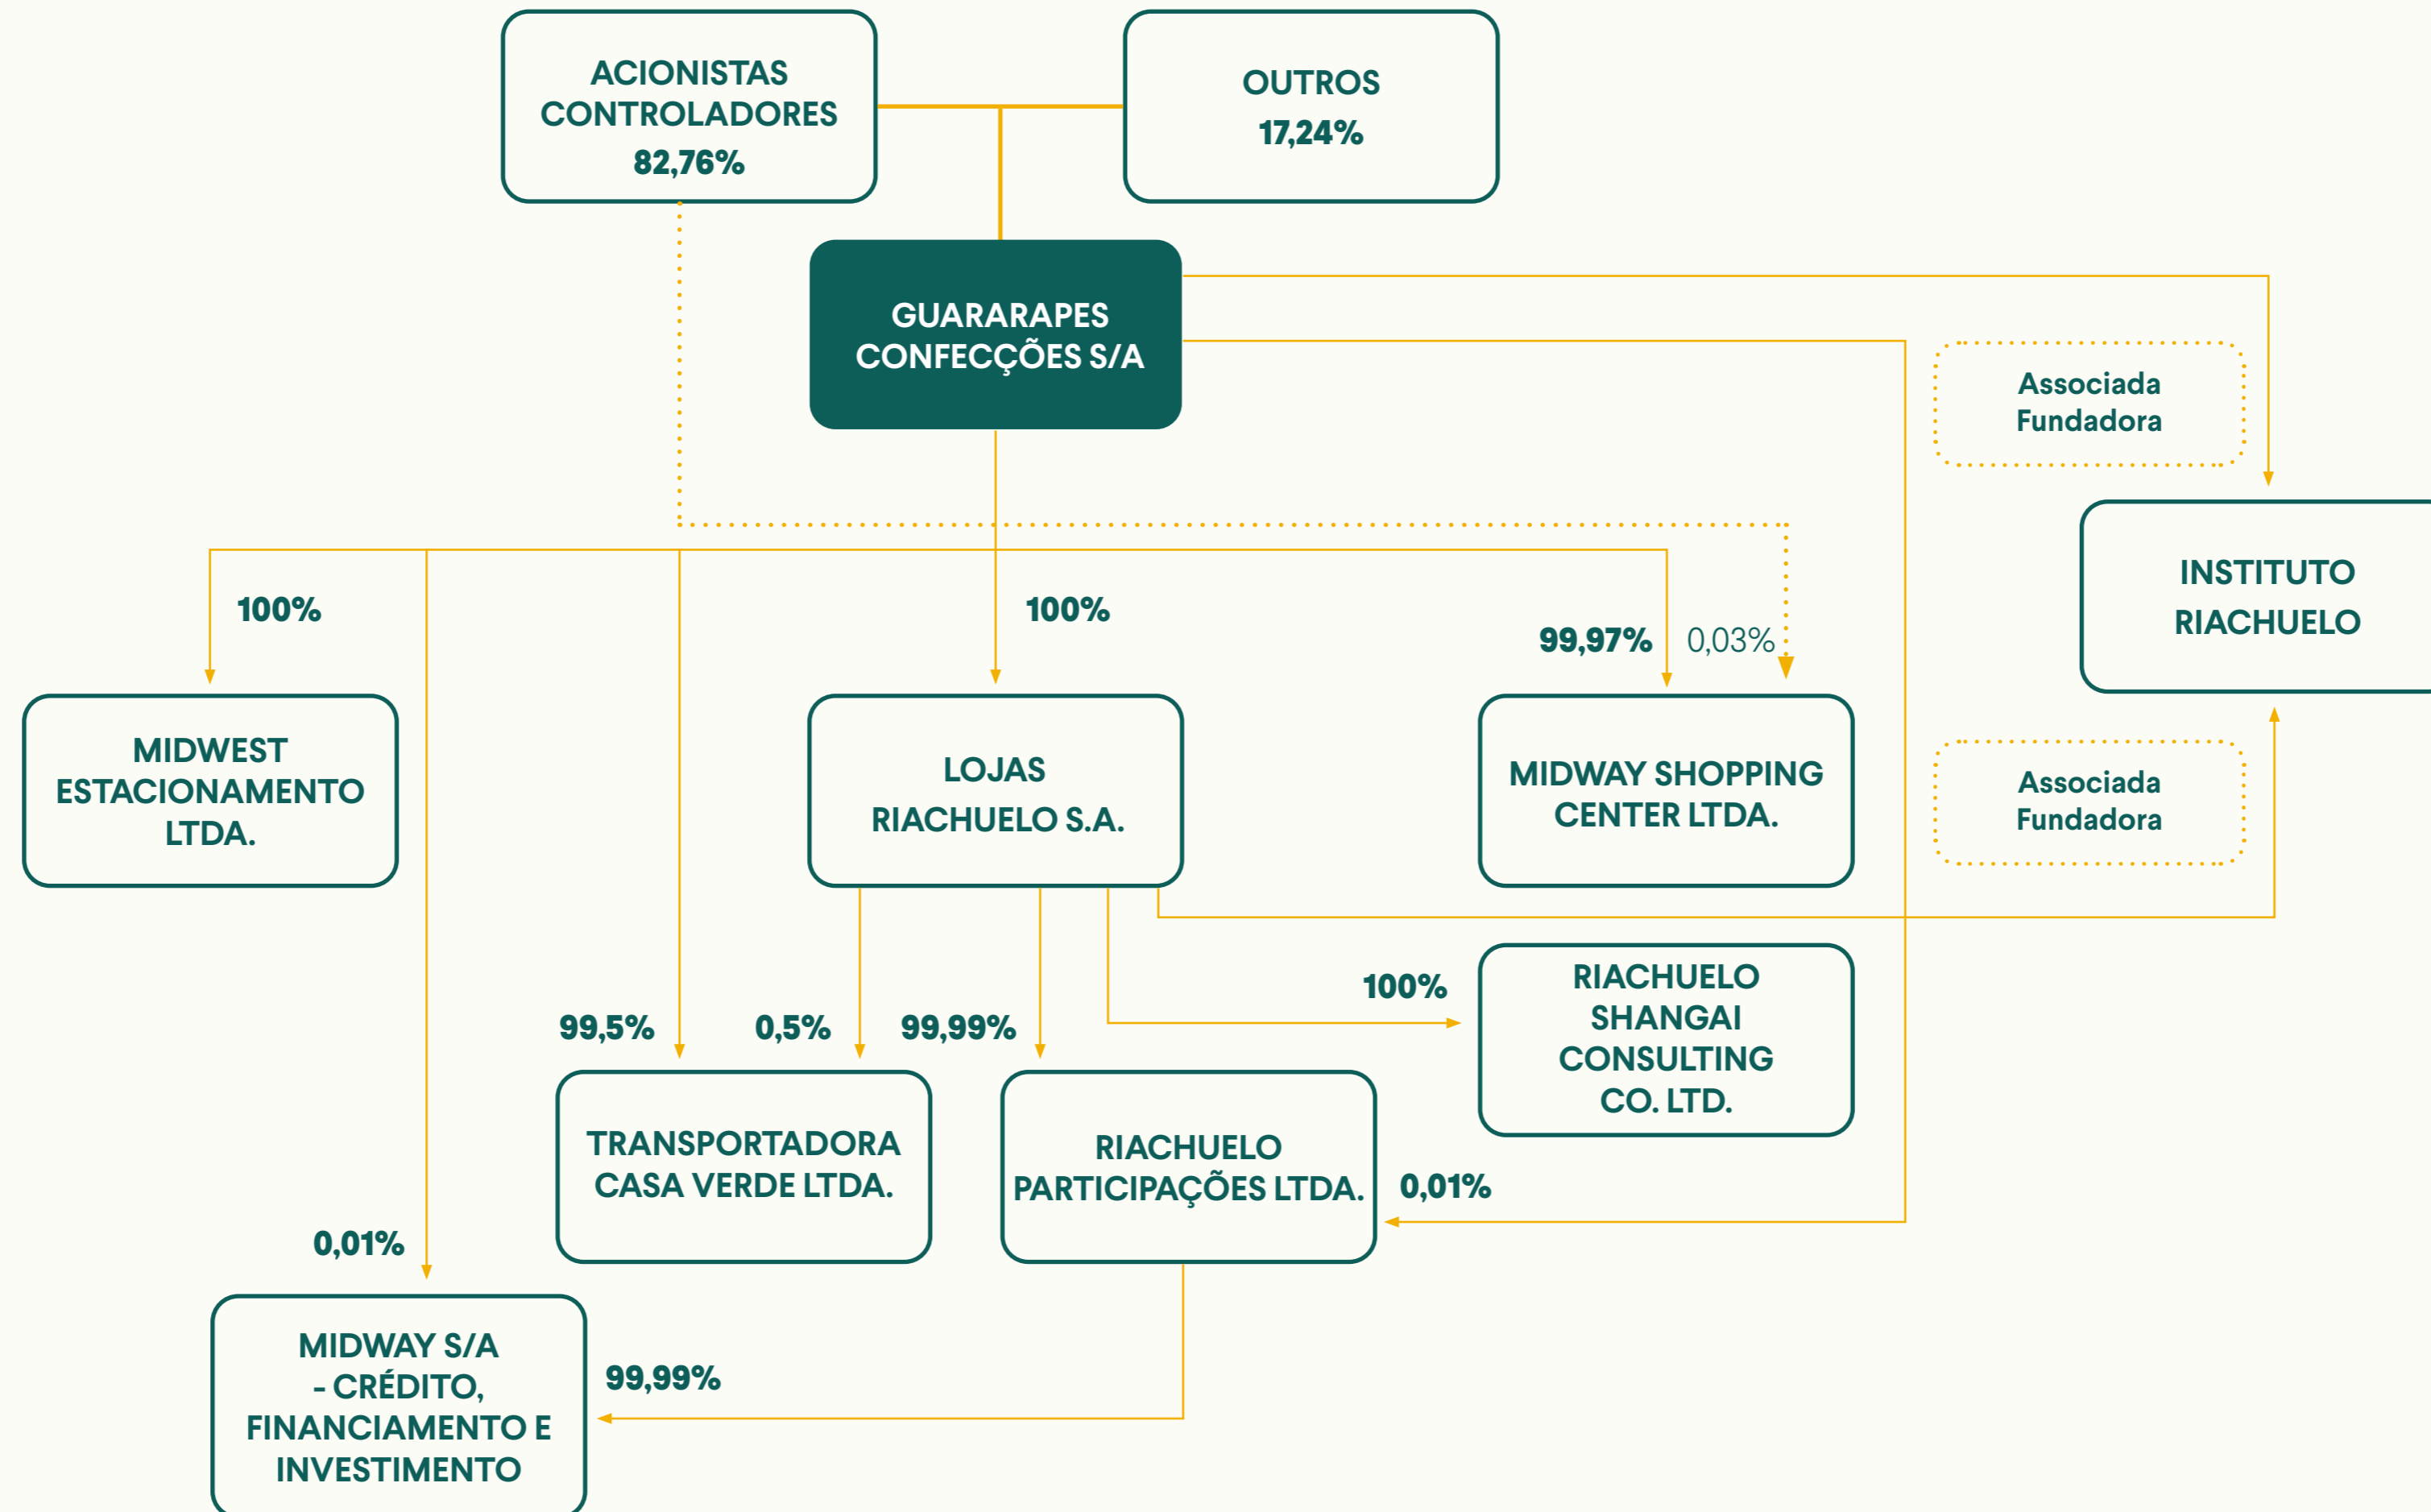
ACIONISTAS CONTROLADORES
82,76%

OUTROS
17,24%

GUARARAPES CONFECÇÕES S/A

Associada Fundadora

INSTITUTO RIACHUELO

100%

100%

99,97%

0,03%

MIDWEST ESTACIONAMENTO LTDA.

LOJAS RIACHUELO S.A.

MIDWAY SHOPPING CENTER LTDA.

Associada Fundadora

100%

RIACHUELO SHANGAI CONSULTING CO. LTD.

99,5%

0,5%

99,99%

TRANSPORTADORA CASA VERDE LTDA.

RIACHUELO PARTICIPAÇÕES LTDA.

0,01%

0,01%

MIDWAY S/A - CRÉDITO, FINANCIAMENTO E INVESTIMENTO

99,99%